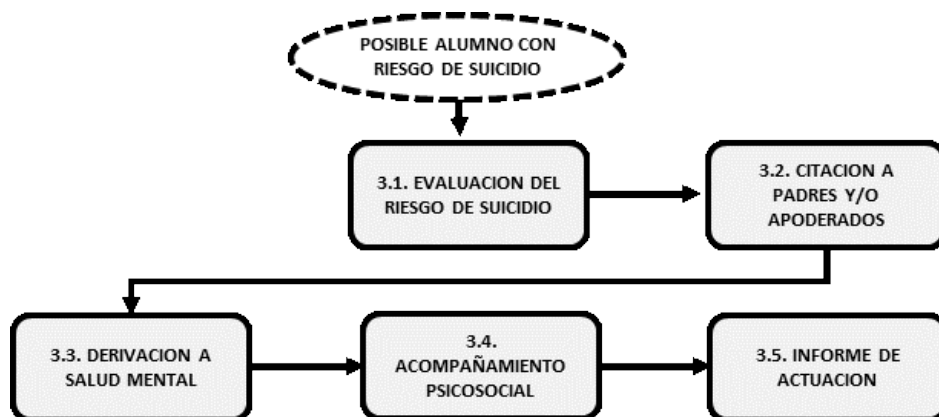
POSIBLE ALUMNO CON RIESGO DE SUICIDIO

3.1. EVALUACION DEL RIESGO DE SUICIDIO

3.2. CITACION A PADRES Y/O APODERADOS

3.3. DERIVACION A SALUD MENTAL

3.4. ACOMPAÑAMIENTO PSICOSOCIAL

3.5. INFORME DE ACTUACION